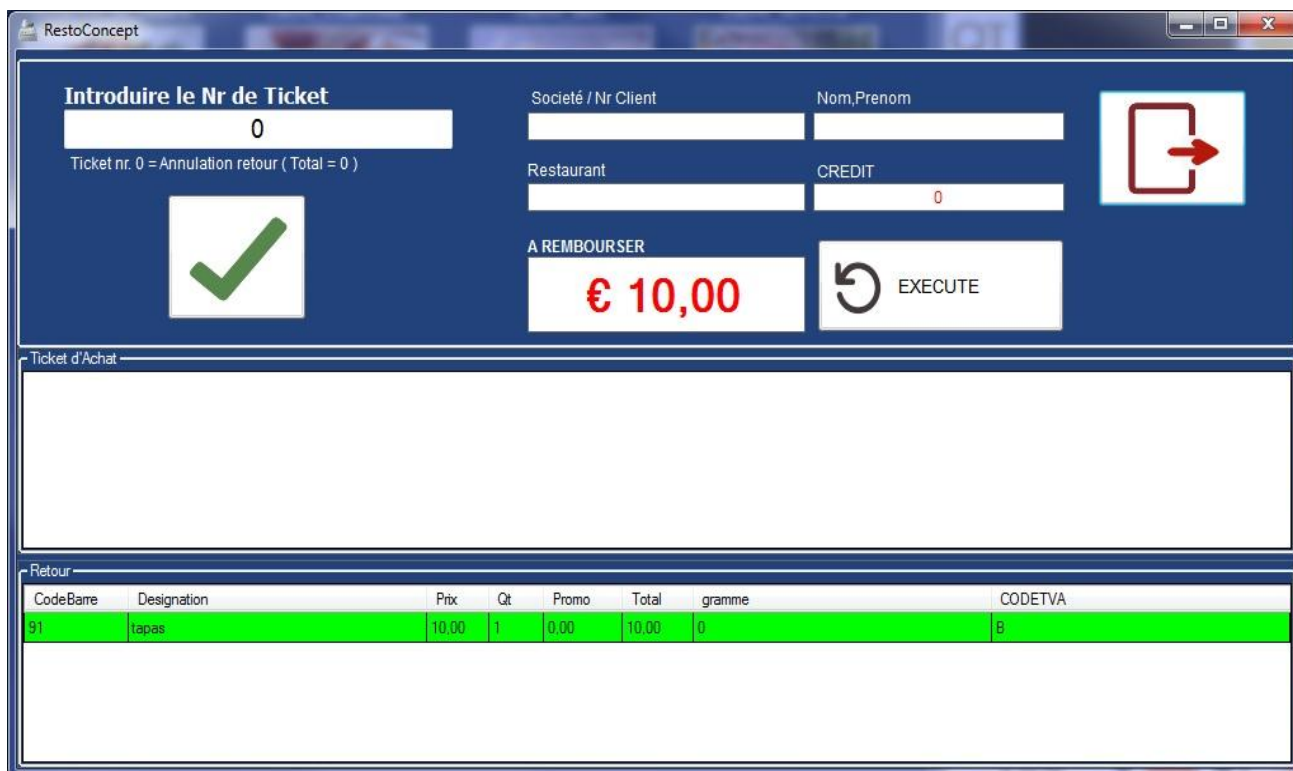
RestoConcept

Introduire le Nr de Ticket
0
Ticket nr. 0 = Annulation retour ( Total = 0 )

Societé / Nr Client
Nom,Prenom
Restaurant
CREDIT
0

A REMBOURSER
€ 10,00

EXECUTE

Ticket d'Achat

Retour

| CodeBarre | Designation | Prix | Qt | Promo | Total | gramme | CODETVA |
|---|---|---|---|---|---|---|---|
| 91 | tapas | 10,00 | 1 | 0,00 | 10,00 | 0 | B |